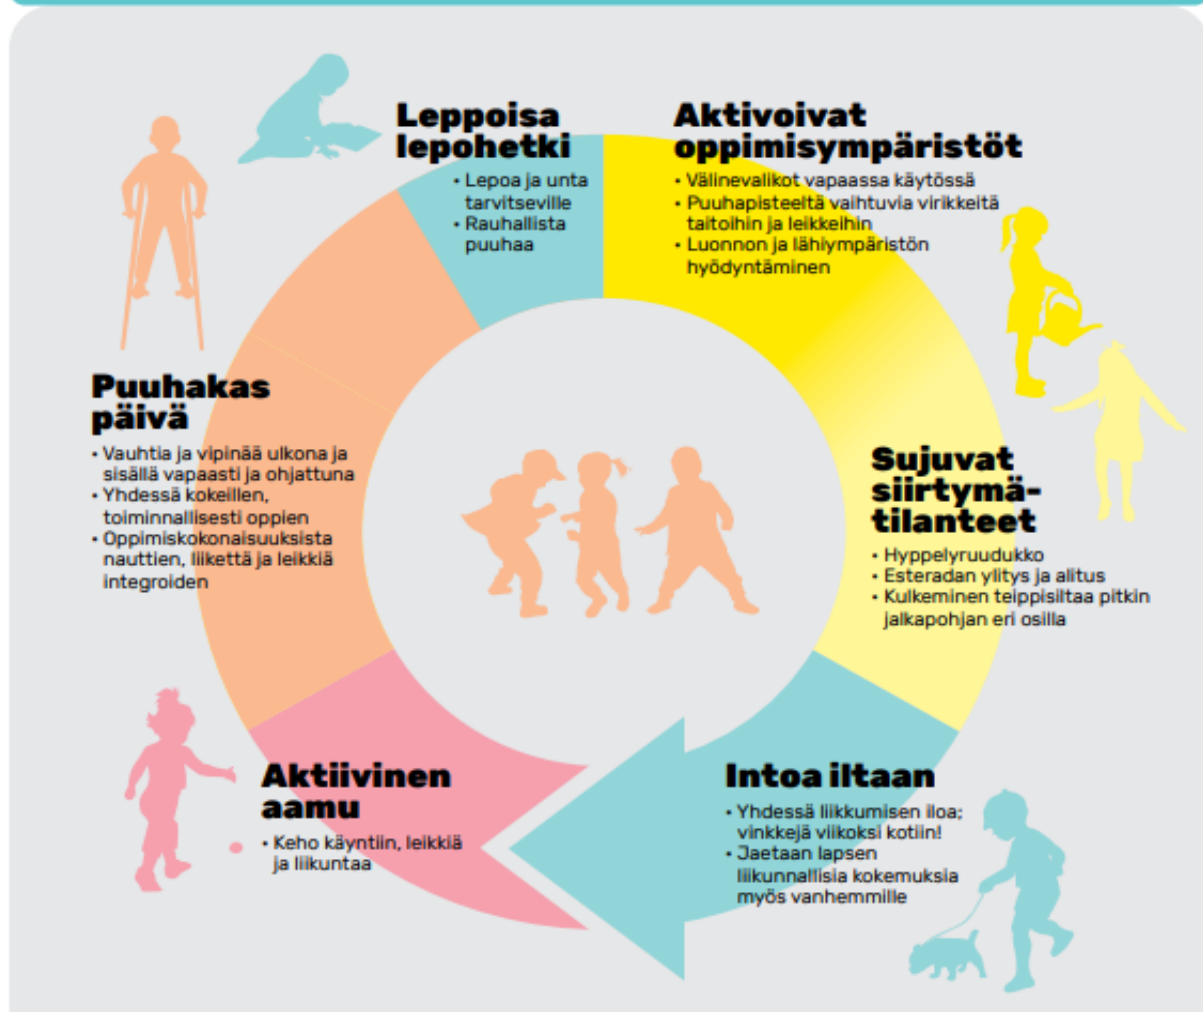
Leppoisa lepohetki
• Lepoa ja unta tarvitseville
• Rauhallista puuhaa

Aktivoivat oppimisympäristöt
• Välinevalikot vapaassa käytössä
• Puuhapisteeltä vaihtuvia virikkeitä taitoihin ja leikkeihin
• Luonnon ja lähiympäristön hyödyntäminen

Puuhakas päivä
• Vauhtia ja vipinää ulkona ja sisällä vapaasti ja ohjattuna
• Yhdessä kokeillen, toiminnallisesti oppien
• Oppimiskokonaisuuksista nauttien, liikettä ja leikkiä integroiden

Sujuvat siirtymätilanteet
• Hyppelyruudukko
• Esteradan ylitys ja alitus
• Kulkeminen teippisiltaa pitkin jalkapohjan eri osilla

Aktiivinen aamu
• Keho käyntiin, leikkiä ja liikuntaa

Intoa iltaan
• Yhdessä liikkumisen iloa; vinkkejä viikoksi kotiin!
• Jaetaan lapsen liikunnallisia kokemuksia myös vanhemmille